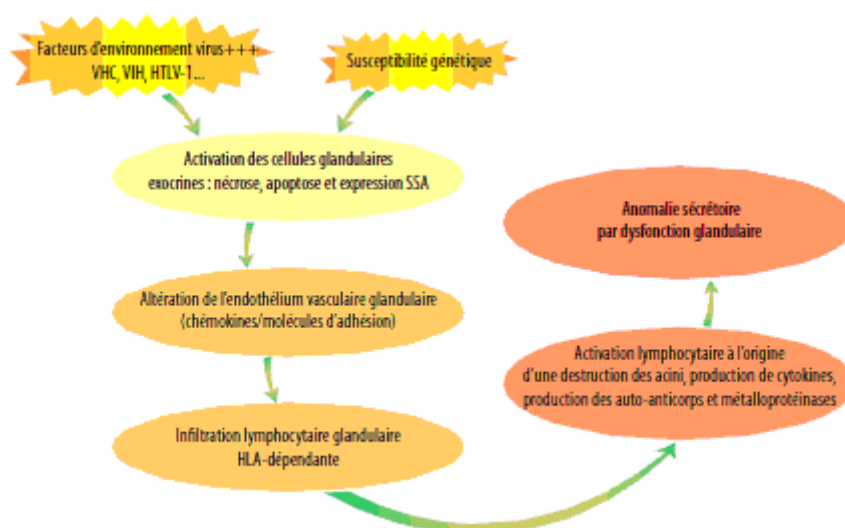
Facteurs d'environnement virus+++
VHC, VIH, HTLV-1...

Susceptibilité génétique

Activation des cellules glandulaires exocrines : nécrose, apoptose et expression SSA

Altération de l'endothélium vasculaire glandulaire (chémokines/molécules d'adhésion)

Infiltration lymphocytaire glandulaire HLA-dépendante

Activation lymphocytaire à l'origine d'une destruction des acini, production de cytokines, production des auto-anticorps et métalloprotéinases

Anomalie sécrétoire par dysfonction glandulaire